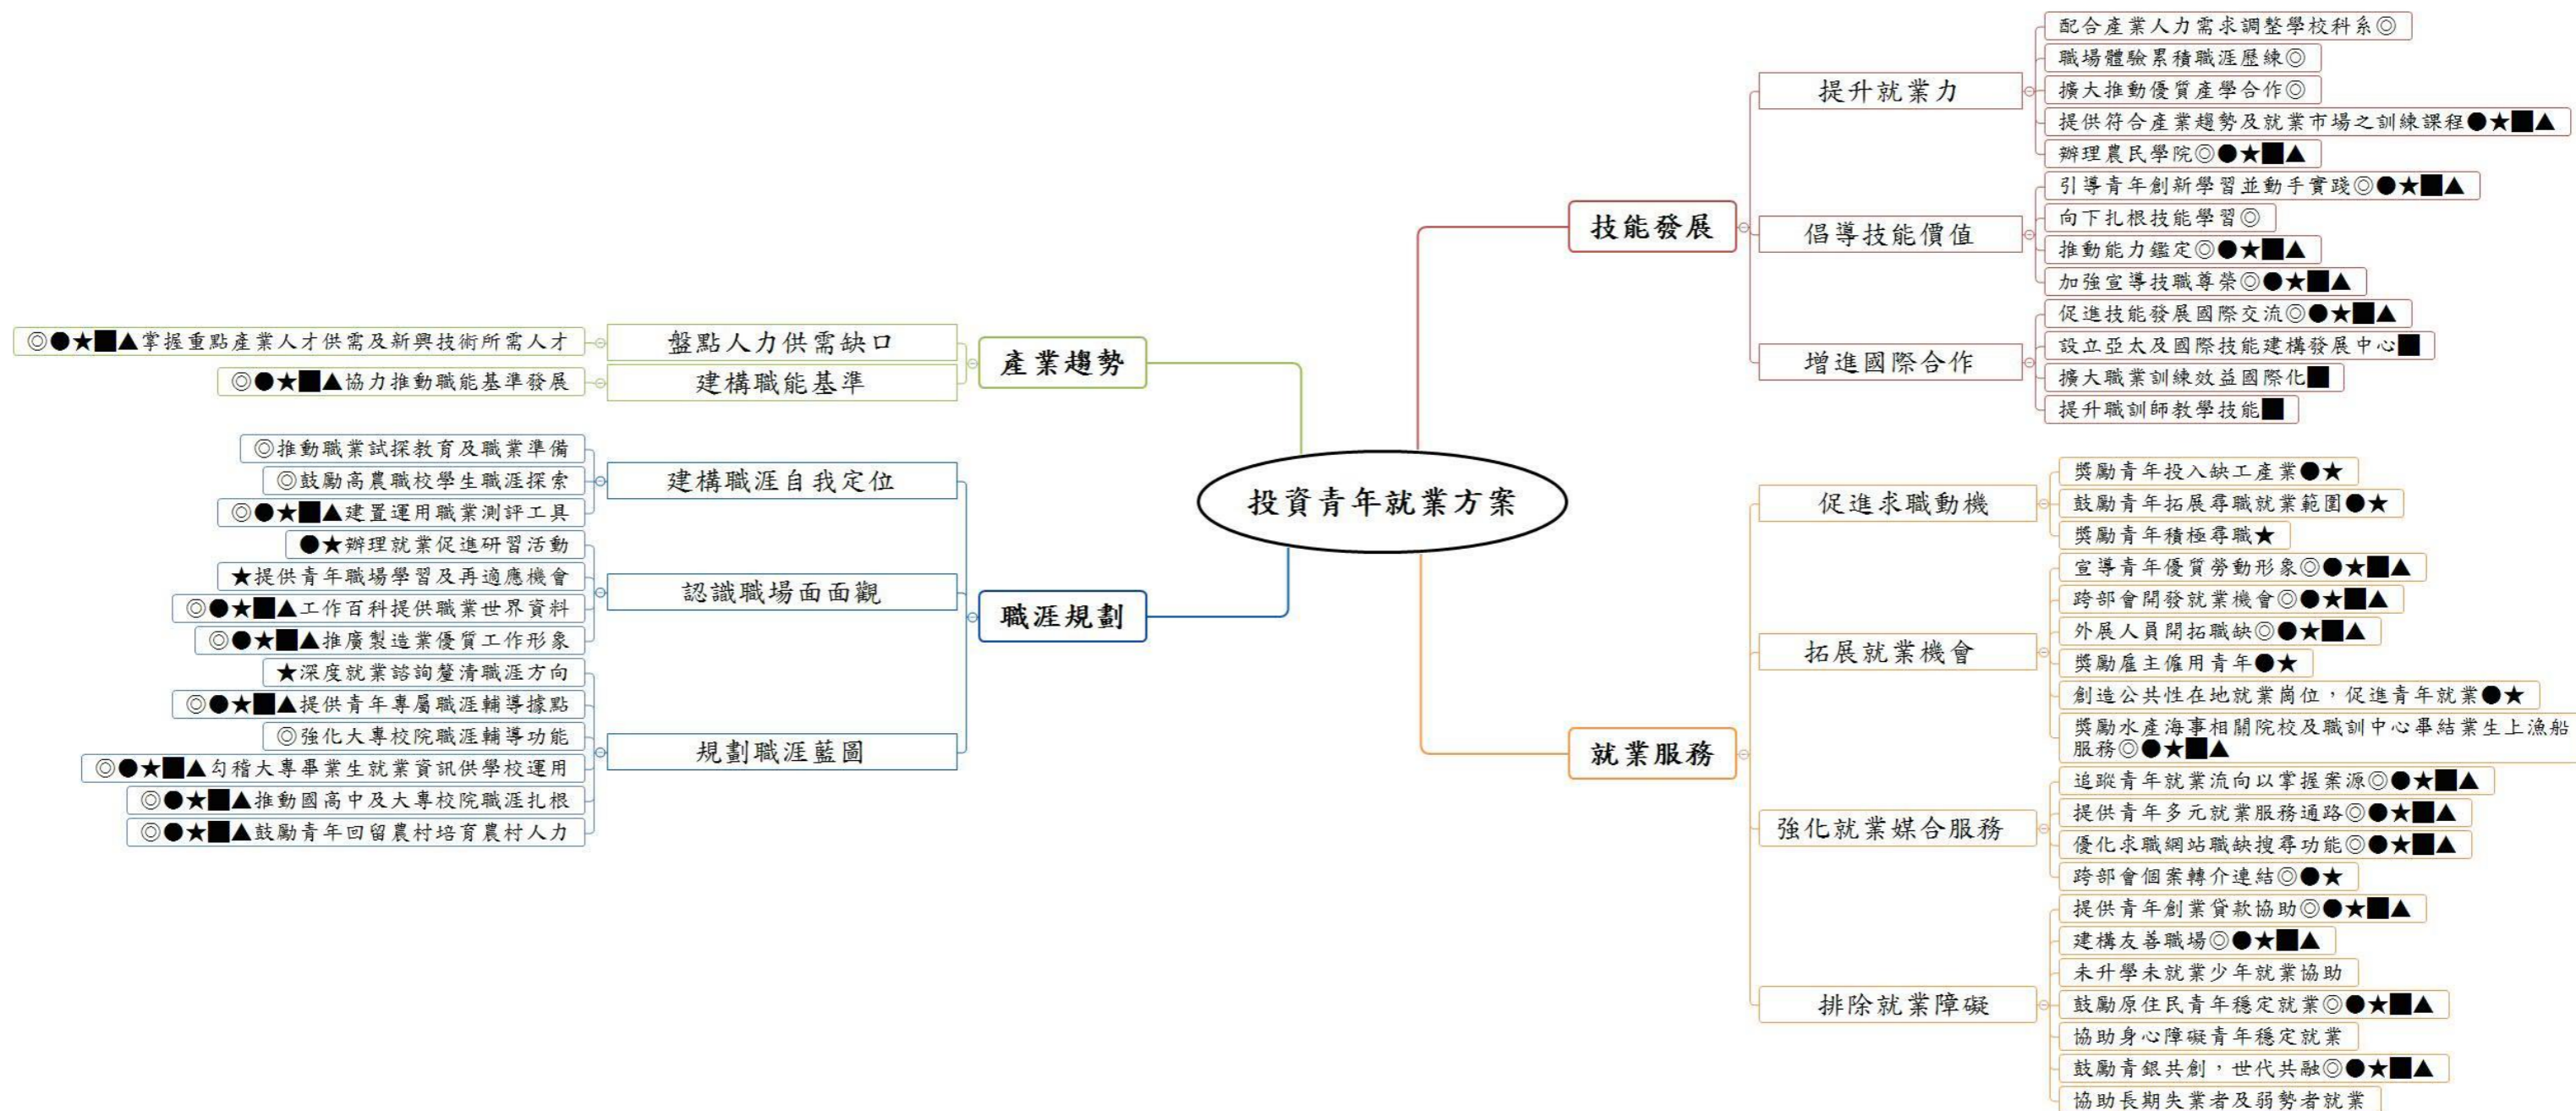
投資青年就業方案

產業趨勢
盤點人力供需缺口
◎●★■▲掌握重點產業人才供需及新興技術所需人才
建構職能基準
◎●★■▲協力推動職能基準發展

職涯規劃
建構職涯自我定位
◎推動職業試探教育及職業準備
◎鼓勵高農職校學生職涯探索
◎●★■▲建置運用職業測評工具
認識職場面面觀
●★辦理就業促進研習活動
★提供青年職場學習及再適應機會
◎●★■▲工作百科提供職業世界資料
◎●★■▲推廣製造業優質工作形象
規劃職涯藍圖
★深度就業諮詢釐清職涯方向
◎●★■▲提供青年專屬職涯輔導據點
◎強化大專校院職涯輔導功能
◎●★■▲勾稽大專畢業生就業資訊供學校運用
◎●★■▲推動國高中及大專校院職涯扎根
◎●★■▲鼓勵青年回留農村培育農村人力

技能發展
提升就業力
配合產業人力需求調整學校科系◎
職場體驗累積職涯歷練◎
擴大推動優質產學合作◎
提供符合產業趨勢及就業市場之訓練課程●★■▲
辦理農民學院◎●★■▲
倡導技能價值
引導青年創新學習並動手實踐◎●★■▲
向下扎根技能學習◎
推動能力鑑定◎●★■▲
加強宣導技職尊榮◎●★■▲
增進國際合作
促進技能發展國際交流◎●★■▲
設立亞太及國際技能建構發展中心■
擴大職業訓練效益國際化■
提升職訓師教學技能■

就業服務
促進求職動機
獎勵青年投入缺工產業●★
鼓勵青年拓展尋職就業範圍●★
獎勵青年積極尋職★
拓展就業機會
宣導青年優質勞動形象◎●★■▲
跨部會開發就業機會◎●★■▲
外展人員開拓職缺◎●★■▲
獎勵雇主僱用青年●★
創造公共性在地就業崗位，促進青年就業●★
獎勵水產海事相關院校及職訓中心畢結業生上漁船服務◎●★■▲
強化就業媒合服務
追蹤青年就業流向以掌握案源◎●★■▲
提供青年多元就業服務通路◎●★■▲
優化求職網站職缺搜尋功能◎●★■▲
跨部會個案轉介連結◎●★
排除就業障礙
提供青年創業貸款協助◎●★■▲
建構友善職場◎●★■▲
未升學未就業少年就業協助
鼓勵原住民青年穩定就業◎●★■▲
協助身心障礙青年穩定就業
鼓勵青銀共創，世代共融◎●★■▲
協助長期失業者及弱勢者就業